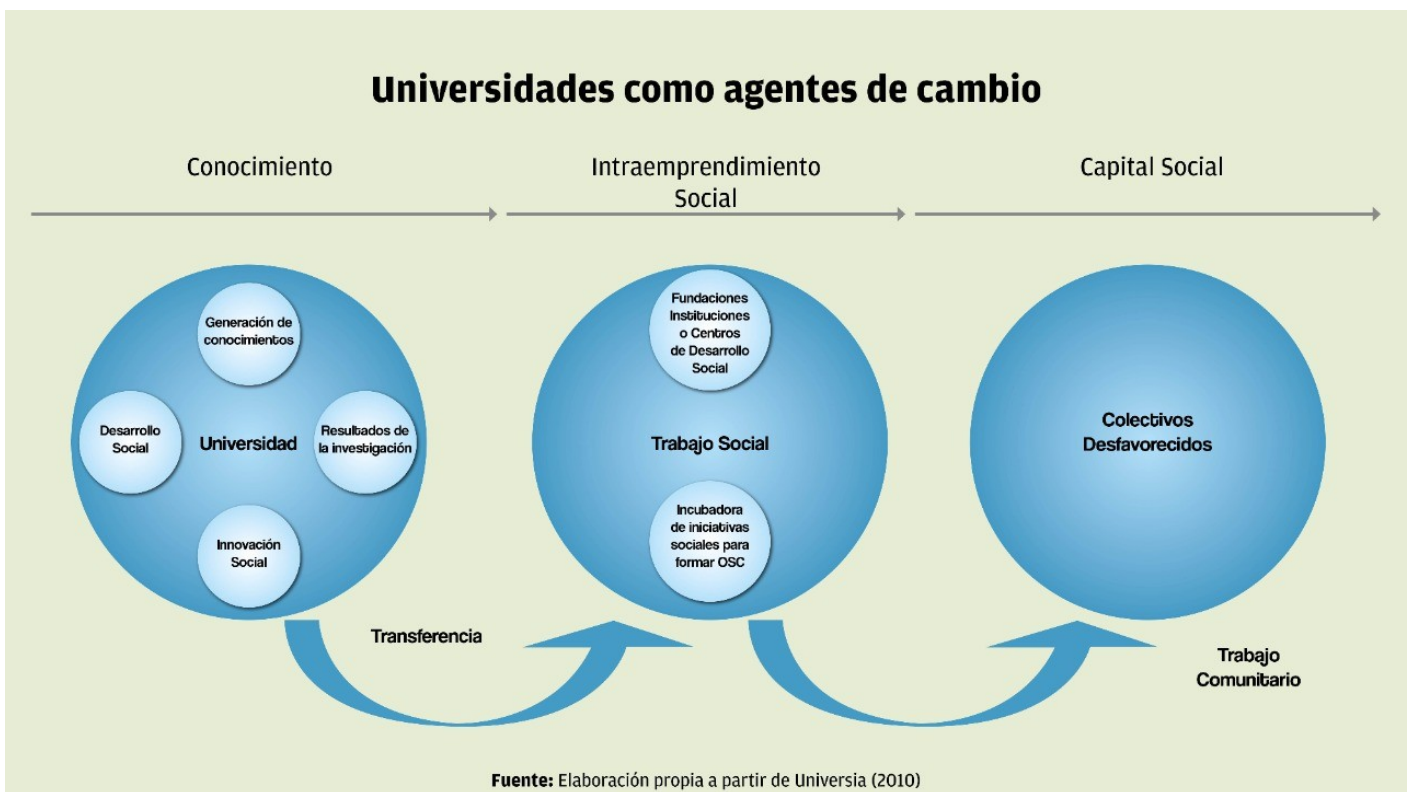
Universidades como agentes de cambio

Conocimiento

Intraemprendimiento Social

Capital Social

Generación de conocimientos

Desarrollo Social

Universidad

Resultados de la investigación

Innovación Social

Fundaciones Instituciones o Centros de Desarrollo Social

Trabajo Social

Incubadora de iniciativas sociales para formar OSC

Colectivos Desfavorecidos

Transferencia

Trabajo Comunitario

**Fuente:** Elaboración propia a partir de Universia (2010)